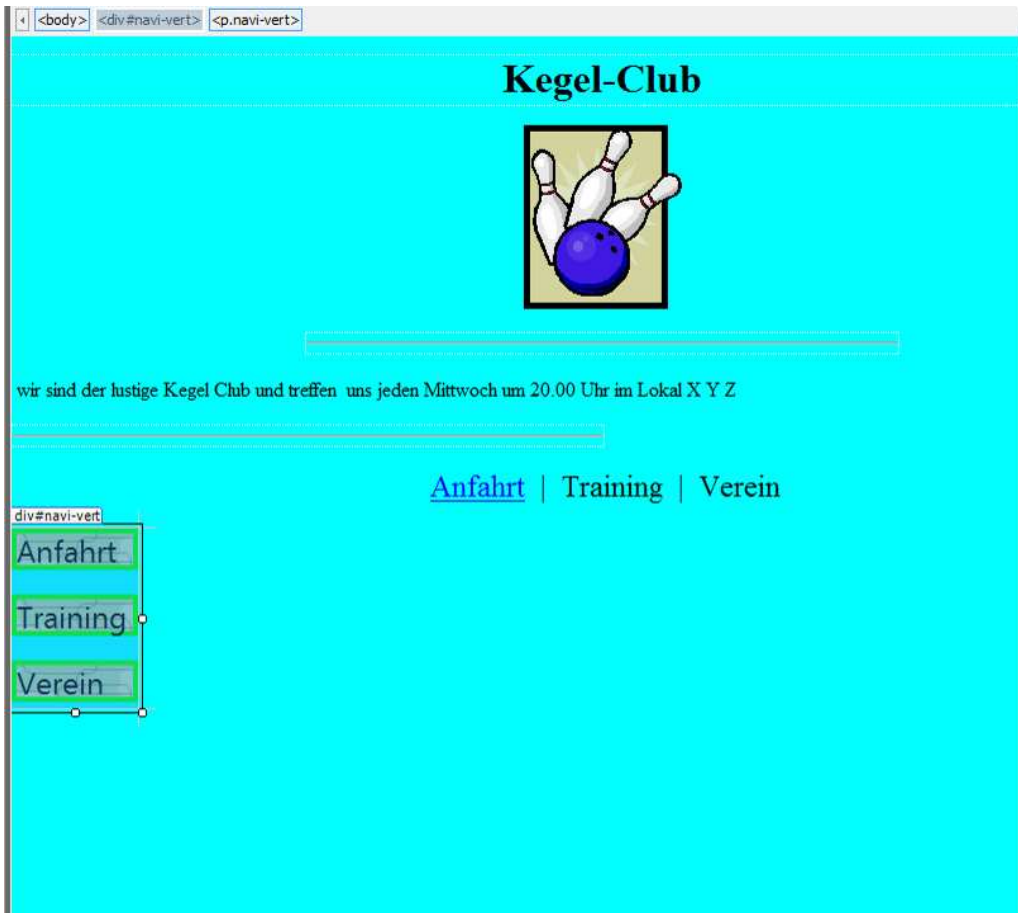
<body> <div#navi-vert> <p.navi-vert>

Kegel-Club

wir sind der lustige Kegel Club und treffen uns jeden Mittwoch um 20.00 Uhr im Lokal X Y Z

Anfahrt | Training | Verein

div#navi-vert

Anfahrt

Training

Verein